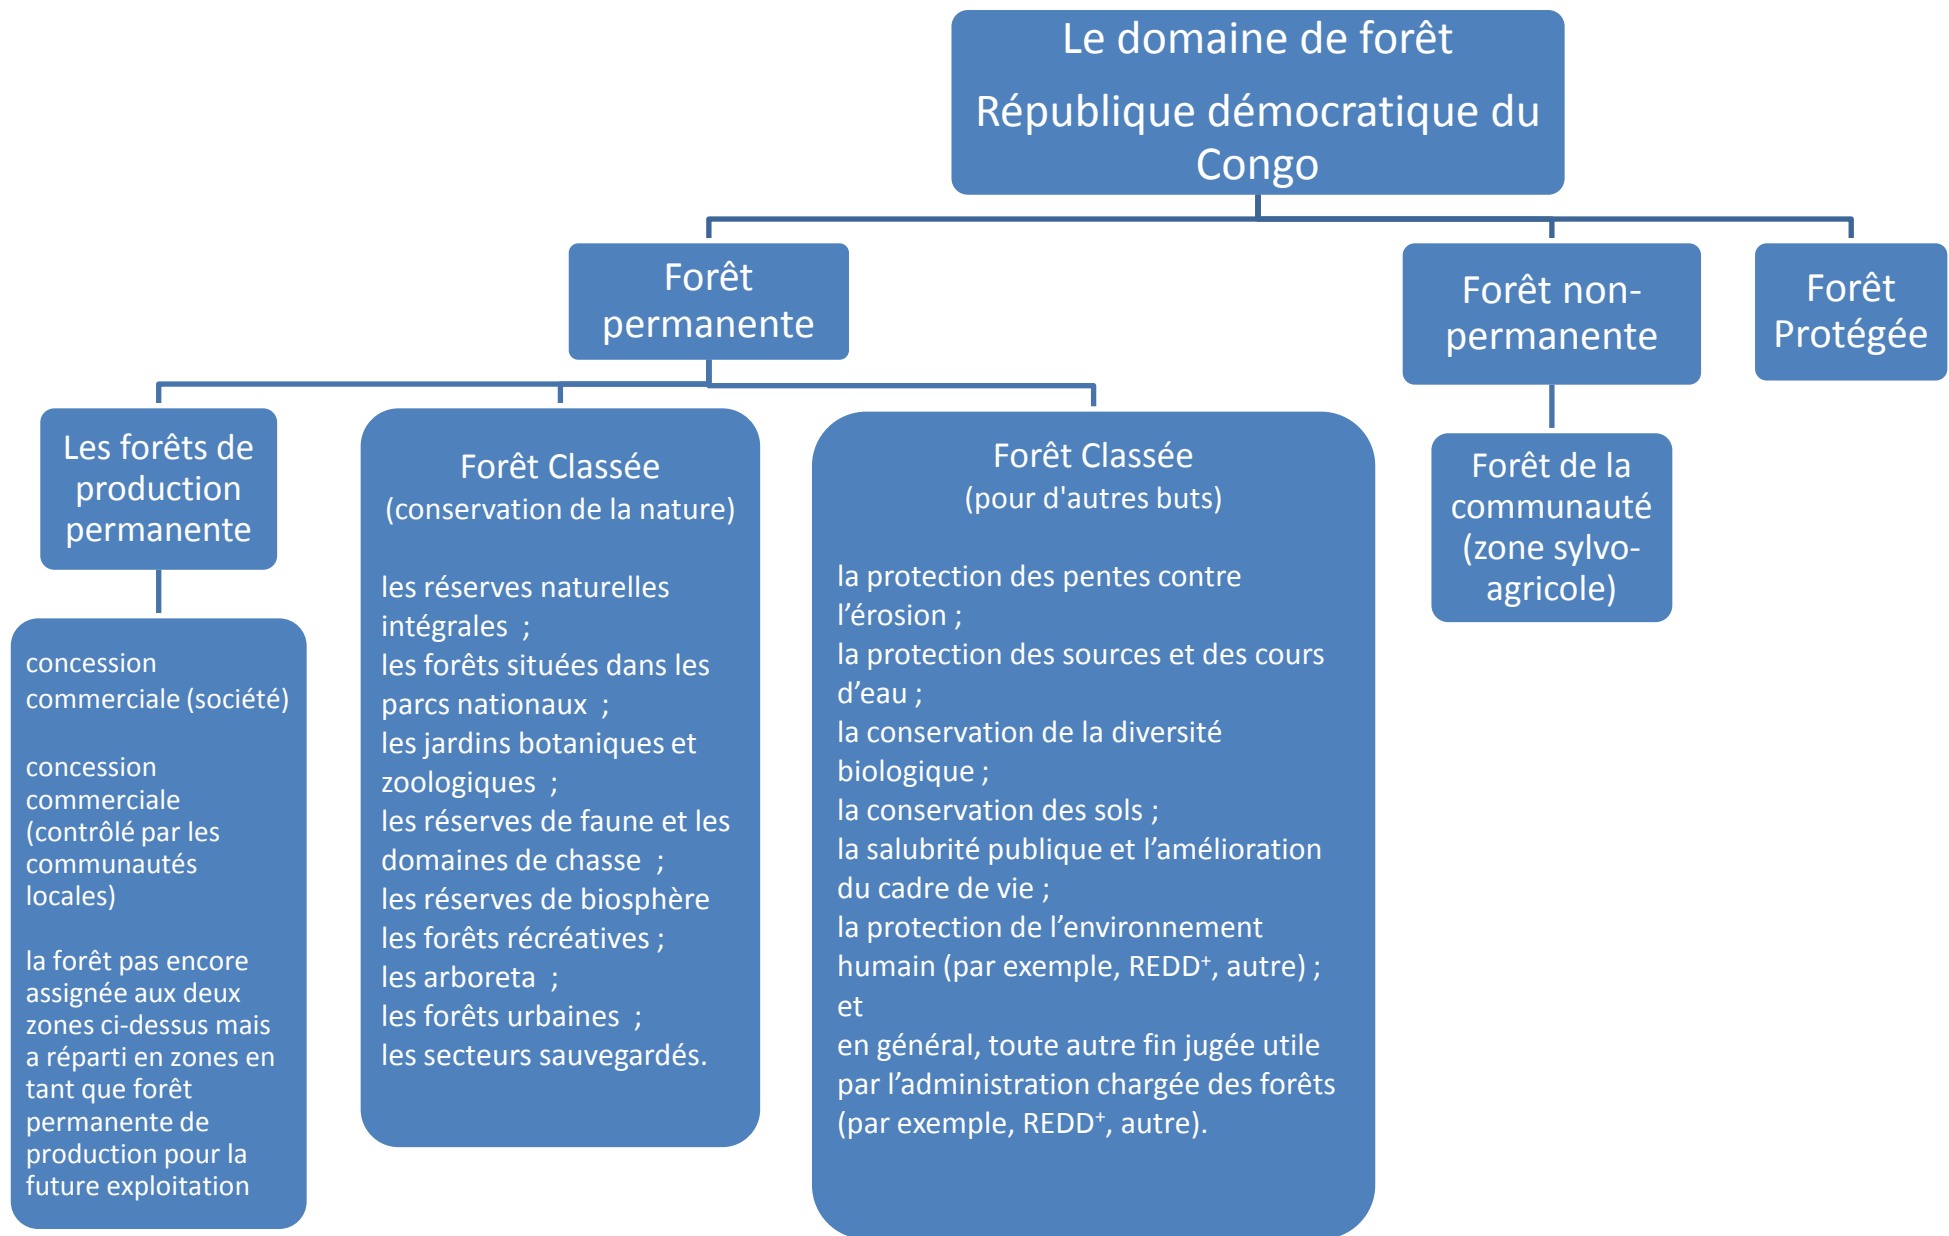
Le domaine de forêt

République démocratique du Congo

Forêt permanente

Forêt non-permanente

Forêt Protégée

Les forêts de production permanente

concession commerciale (société)

concession commerciale (contrôlé par les communautés locales)

la forêt pas encore assignée aux deux zones ci-dessus mais a réparti en zones en tant que forêt permanente de production pour la future exploitation

Forêt Classée
(conservation de la nature)

les réserves naturelles intégrales ;
les forêts situées dans les parcs nationaux ;
les jardins botaniques et zoologiques ;
les réserves de faune et les domaines de chasse ;
les réserves de biosphère
les forêts récréatives ;
les arboreta ;
les forêts urbaines ;
les secteurs sauvegardés.

Forêt Classée
(pour d'autres buts)

la protection des pentes contre l'érosion ;
la protection des sources et des cours d'eau ;
la conservation de la diversité biologique ;
la conservation des sols ;
la salubrité publique et l'amélioration du cadre de vie ;
la protection de l'environnement humain (par exemple, REDD$^+$, autre) ;
et
en général, toute autre fin jugée utile par l'administration chargée des forêts (par exemple, REDD$^+$, autre).

Forêt de la communauté (zone sylvo-agricole)